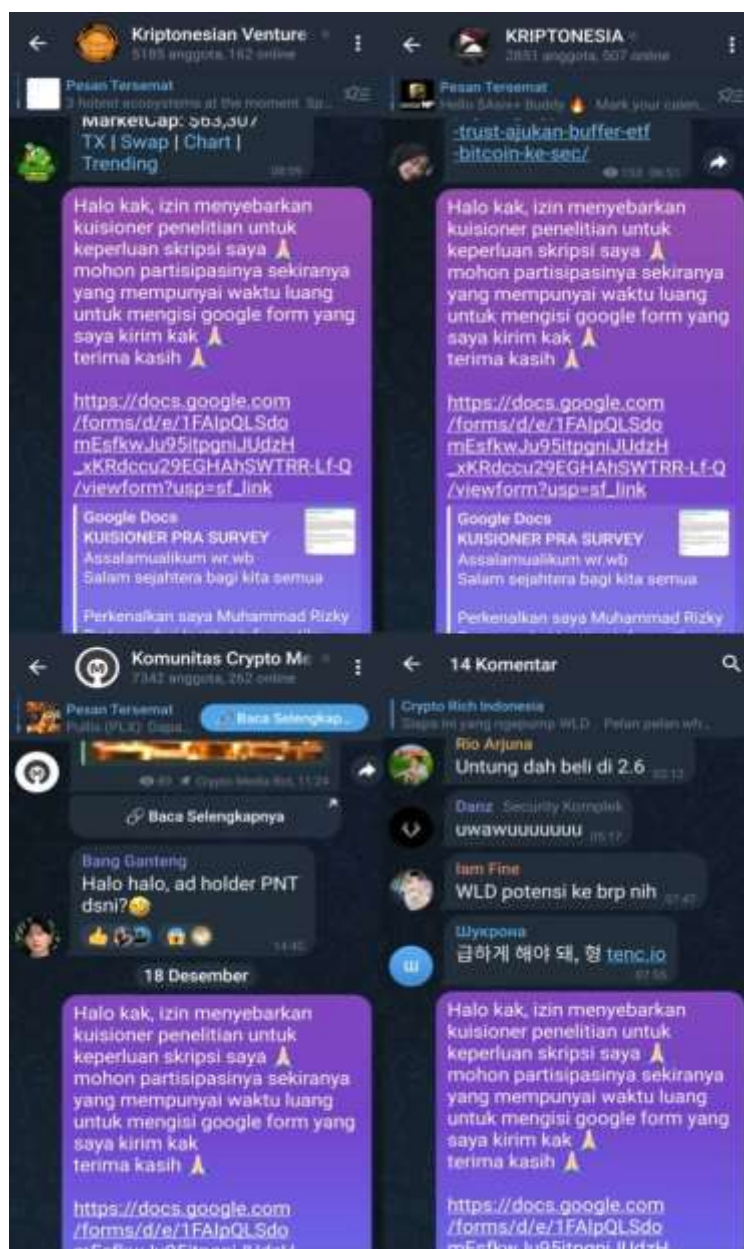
Kriptonesian Venture
5185 anggota, 162 online

Pesan Tersemat
3 hotest ecosystems at the moment. Sp...

MarketCap: $63,307
TX | Swap | Chart | Trending

Halo kak, izin menyebarkan kuisioner penelitian untuk keperluan skripsi saya 🙏 mohon partisipasinya sekiranya yang mempunyai waktu luang untuk mengisi google form yang saya kirim kak 🙏
terima kasih 🙏

https://docs.google.com/forms/d/e/1FAIpQLSdomEsfkwJu95itpgniJUdzH_xKRdccu29EGHAhSWTRR-Lf-Q/viewform?usp=sf_link

Google Docs
KUISIONER PRA SURVEY
Assalamualikum wr.wb
Salam sejahtera bagi kita semua

Perkenalkan saya Muhammad Rizky

KRIPTONESIA
2851 anggota, 507 online

Pesan Tersemat
Hello $Aixi+ Buddy 🔥 Mark your calen...

-trust-ajukan-buffer-etf-bitcoin-ke-sec/

Halo kak, izin menyebarkan kuisioner penelitian untuk keperluan skripsi saya 🙏 mohon partisipasinya sekiranya yang mempunyai waktu luang untuk mengisi google form yang saya kirim kak 🙏
terima kasih 🙏

https://docs.google.com/forms/d/e/1FAIpQLSdomEsfkwJu95itpgniJUdzH_xKRdccu29EGHAhSWTRR-Lf-Q/viewform?usp=sf_link

Google Docs
KUISIONER PRA SURVEY
Assalamualikum wr.wb
Salam sejahtera bagi kita semua

Perkenalkan saya Muhammad Rizky

Komunitas Crypto Me
7342 anggota, 262 online

Pesan Tersemat
Baca Selengkap...

Crypto Media Bot, 11:24

Baca Selengkapnya

Bang Ganteng
Halo halo, ad holder PNT dsni?😅
14:45

18 Desember

Halo kak, izin menyebarkan kuisioner penelitian untuk keperluan skripsi saya 🙏 mohon partisipasinya sekiranya yang mempunyai waktu luang untuk mengisi google form yang saya kirim kak
terima kasih 🙏

https://docs.google.com/forms/d/e/1FAIpQLSdo

14 Komentar

Crypto Rich Indonesia

Rio Arjuna
Untung dah beli di 2.6

Danz Security Komplek
uwawuuuuuuu

Iam Fine
WLD potensi ke brp nih

Шукрона
급하게 해야 돼, 형 tenc.io

Halo kak, izin menyebarkan kuisioner penelitian untuk keperluan skripsi saya 🙏 mohon partisipasinya sekiranya yang mempunyai waktu luang untuk mengisi google form yang saya kirim kak 🙏
terima kasih 🙏

https://docs.google.com/forms/d/e/1FAIpQLSdo